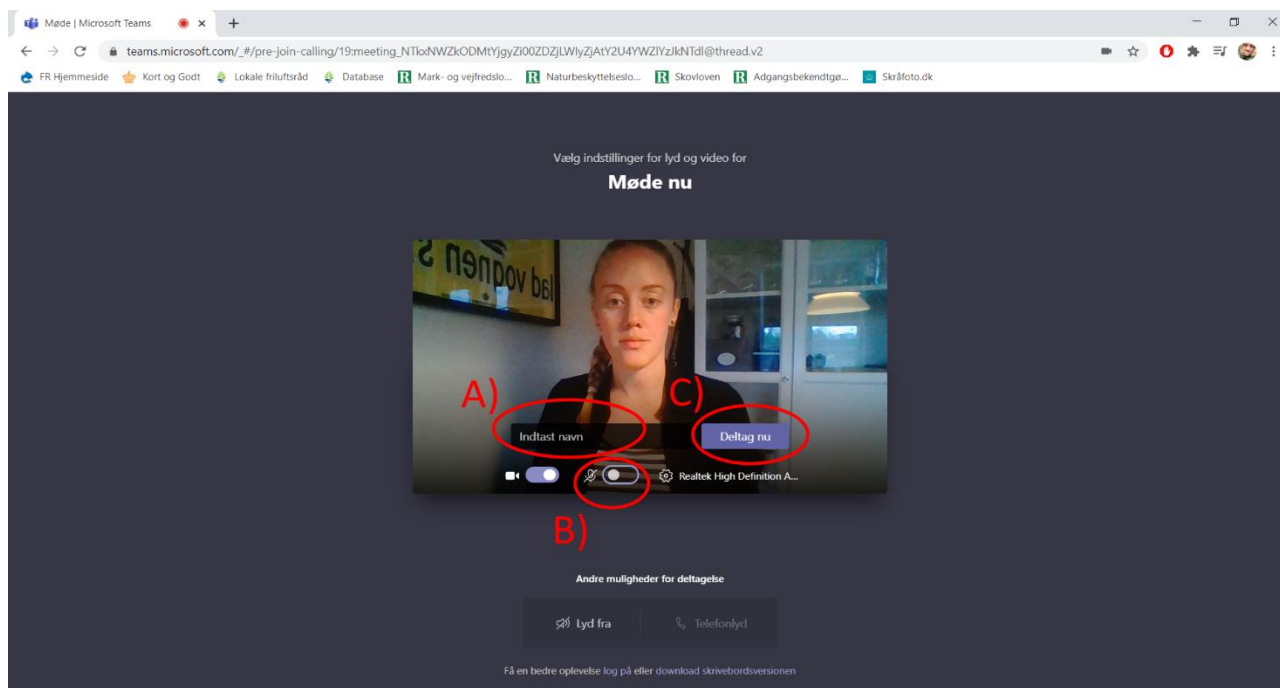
Møde | Microsoft Teams

teams.microsoft.com/_#/pre-join-calling/19:meeting_NTkxNWZkODMtYjgyZi00ZDZjLWIyZjAtY2U4YWZlYzJkNTdl@thread.v2

FR Hjemmeside Kort og Godt Lokale friluftsråd Database Mark- og vejfredslo... Naturbeskyttelseslo... Skovloven Adgangsbekendtgø... Skråfoto.dk

Vælg indstillinger for lyd og video for

Møde nu

A)

C)

Indtast navn

Deltag nu

Realtek High Definition A...

B)

Andre muligheder for deltagelse

Lyd fra

Telefonlyd

Få en bedre oplevelse log på eller download skrivebordsversionen